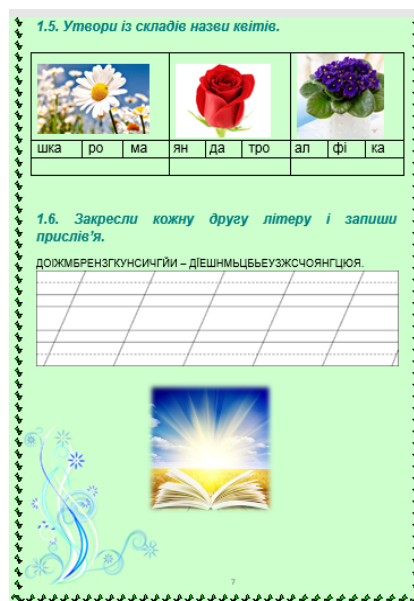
1.5. Утвори із складів назви квітів.

| шка | ро | ма | ян | да | тро | ал | фі | ка |
|---|---|---|---|---|---|---|---|---|
| | | | | | | | | |

1.6. Закресли кожну другу літеру і запиши прислів'я.

ДОІЖМБРЕНЗГКУНСИЧГЙИ – ДІЕШНМЬЦБЬЕУЗЖСЧОЯНГЦЮЯ.

7